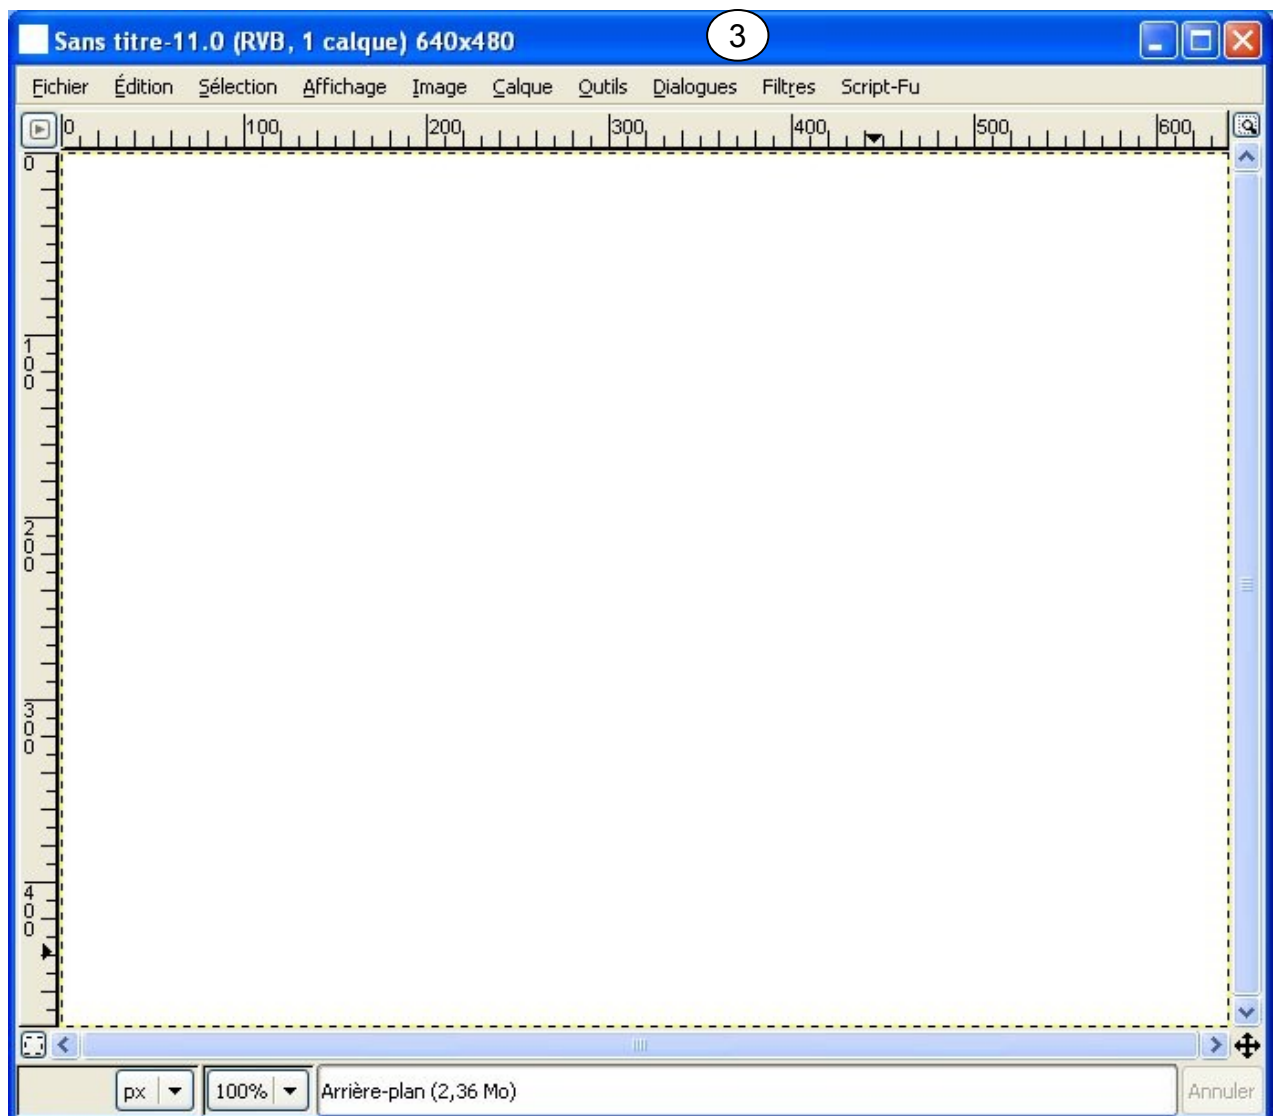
Sans titre-11.0 (RVB, 1 calque) 640x480

3

Fichier Édition Sélection Affichage Image Calque Outils Dialogues Filtres Script-Fu

0 100 200 300 400 500 600

0
100
200
300
400

px 100% Arrière-plan (2,36 Mo) Annuler